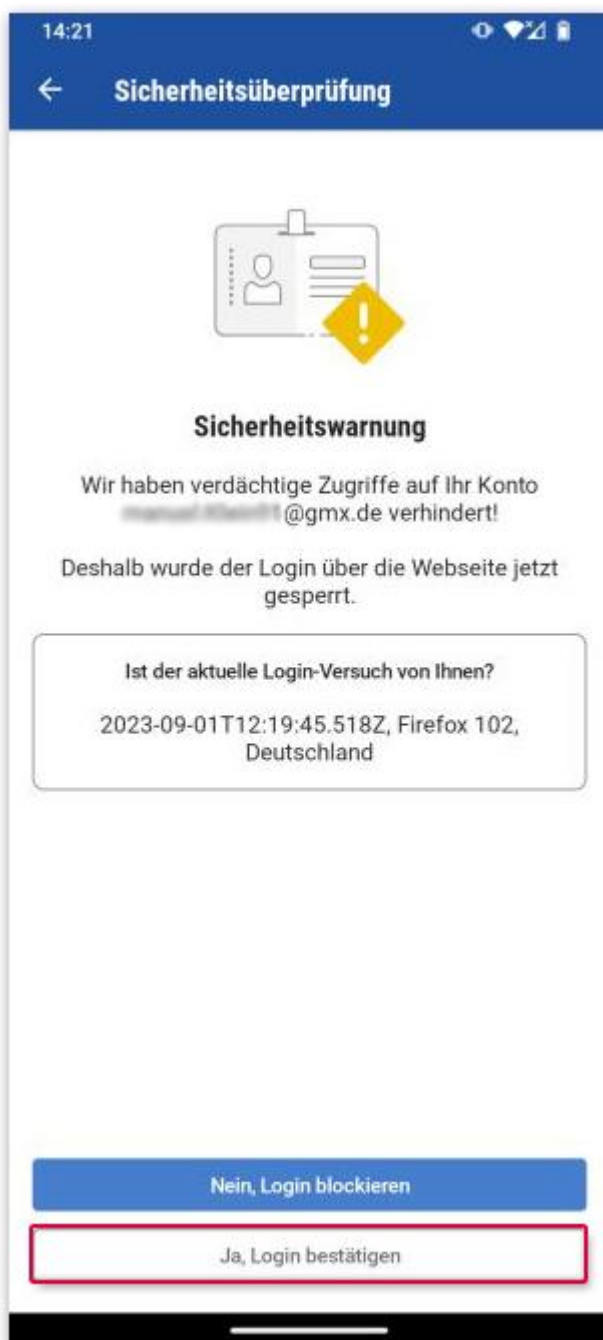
14:21

←  Sicherheitsüberprüfung

Sicherheitswarnung

Wir haben verdächtige Zugriffe auf Ihr Konto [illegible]@gmx.de verhindert!

Deshalb wurde der Login über die Webseite jetzt gesperrt.

Ist der aktuelle Login-Versuch von Ihnen?

2023-09-01T12:19:45.518Z, Firefox 102, Deutschland

Nein, Login blockieren

Ja, Login bestätigen